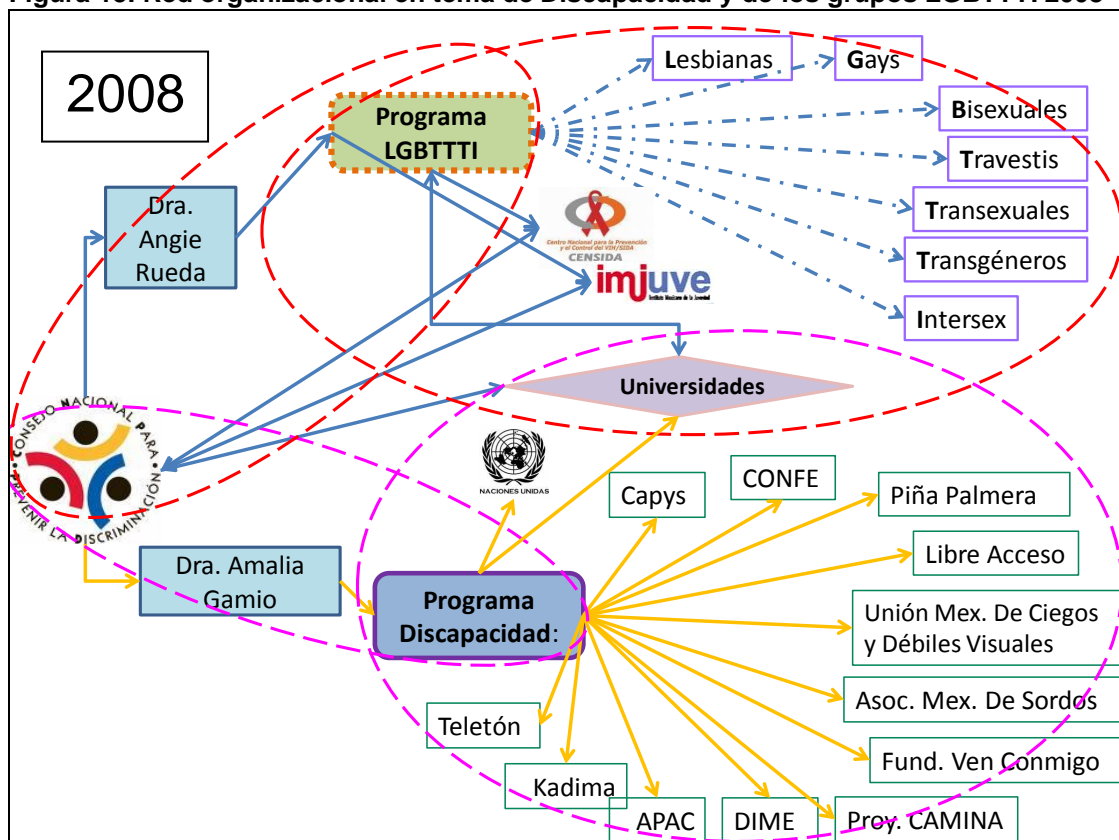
Figura 10. Red organizacional en torno de Discapacidad y de los grupos LGBTTTI 2008

2008

Lesbianas
Gays
Bisexuales
Travestis
Transexuales
Transgéneros
Intersex

Programa LGBTTTI

Dra. Angie Rueda

Centro Nacional para la Prevención y el Control del VIH/SIDA
CENSIDA

imjuve
Instituto Mexicano de la Juventud

Universidades

CONSEJO NACIONAL PARA PREVENIR LA DISCRIMINACIÓN

NACIONES UNIDAS

Dra. Amalia Gamio

Programa Discapacidad:

Capys
CONFE
Piña Palmera
Libre Acceso
Unión Mex. De Ciegos y Débiles Visuales
Asoc. Mex. De Sordos
Fund. Ven Conmigo
Teletón
Kadima
APAC
DIME
Proy. CAMINA